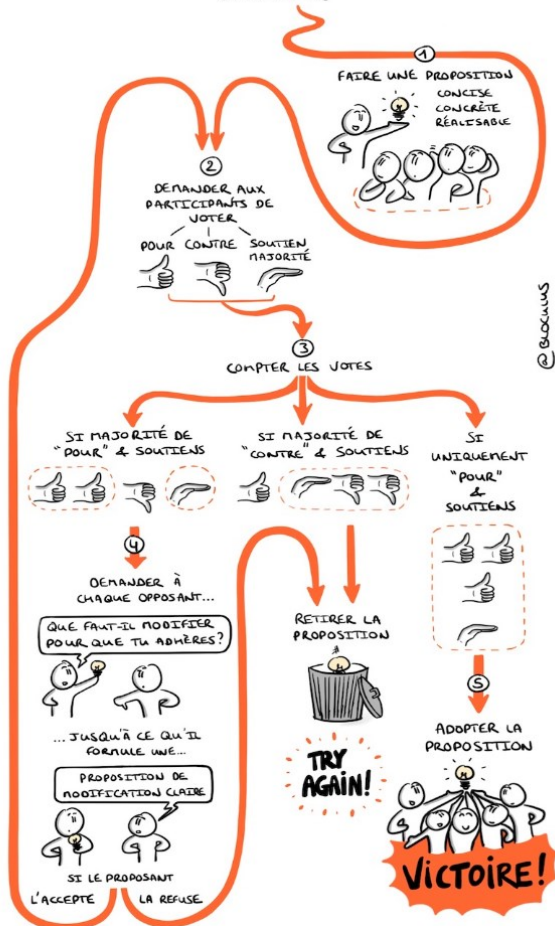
1
FAIRE UNE PROPOSITION
CONCISE
CONCRÈTE
RÉALISABLE

2
DEMANDER AUX PARTICIPANTS DE VOTER
POUR
CONTRE
SOUTIEN MAJORITÉ

@BLOCULUS

3
COMPTER LES VOTES

SI MAJORITÉ DE "POUR" & SOUTIENS

SI MAJORITÉ DE "CONTRE" & SOUTIENS

SI UNIQUEMENT "POUR" & SOUTIENS

4
DEMANDER À CHAQUE OPPOSANT...
QUE FAUT-IL MODIFIER POUR QUE TU ADHÈRES?
... JUSQU'À CE QU'IL FORMULE UNE...
PROPOSITION DE MODIFICATION CLAIRE
SI LE PROPOSANT
L'ACCEPTE
LA REFUSE

RETIRER LA PROPOSITION
TRY AGAIN!

5
ADOPTER LA PROPOSITION
VICTOIRE!